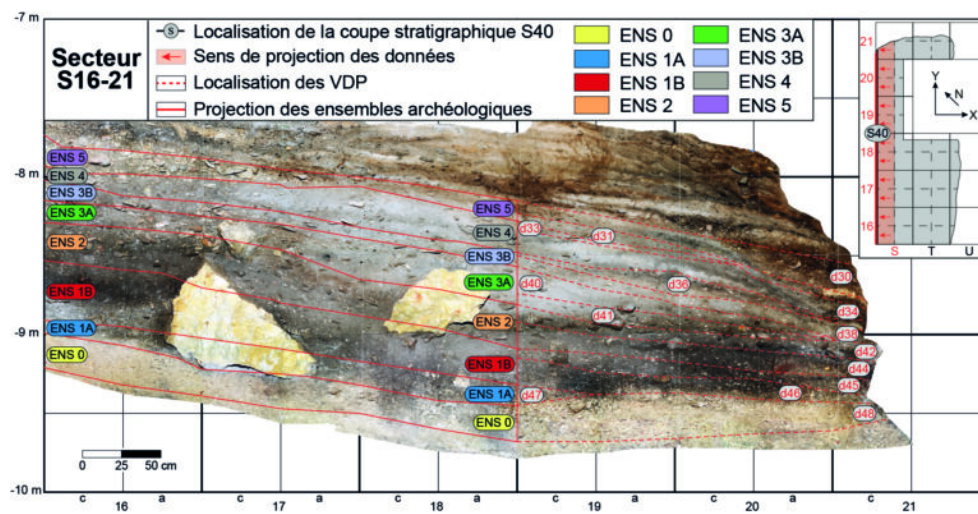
-7 m

Secteur S16-21

S Localisation de la coupe stratigraphique S40
Sens de projection des données
Localisation des VDP
Projection des ensembles archéologiques

| ENS 0 | ENS 3A |
|---|---|
| ENS 1A | ENS 3B |
| ENS 1B | ENS 4 |
| ENS 2 | ENS 5 |

21
20
19
S40
18
17
16
S T U
Y
N
X

-8 m
ENS 5
ENS 4
ENS 3B
ENS 3A
ENS 2
ENS 1B
ENS 1A
ENS 0
-9 m

ENS 5
ENS 4
ENS 3B
ENS 3A
ENS 2
ENS 1B
ENS 1A
ENS 0

d33
d31
d40
d36
d30
d41
d34
d38
d42
d44
d45
d46
d47
d48

0 25 50 cm

-10 m
c 16 a c 17 a c 18 a c 19 a c 20 a c 21